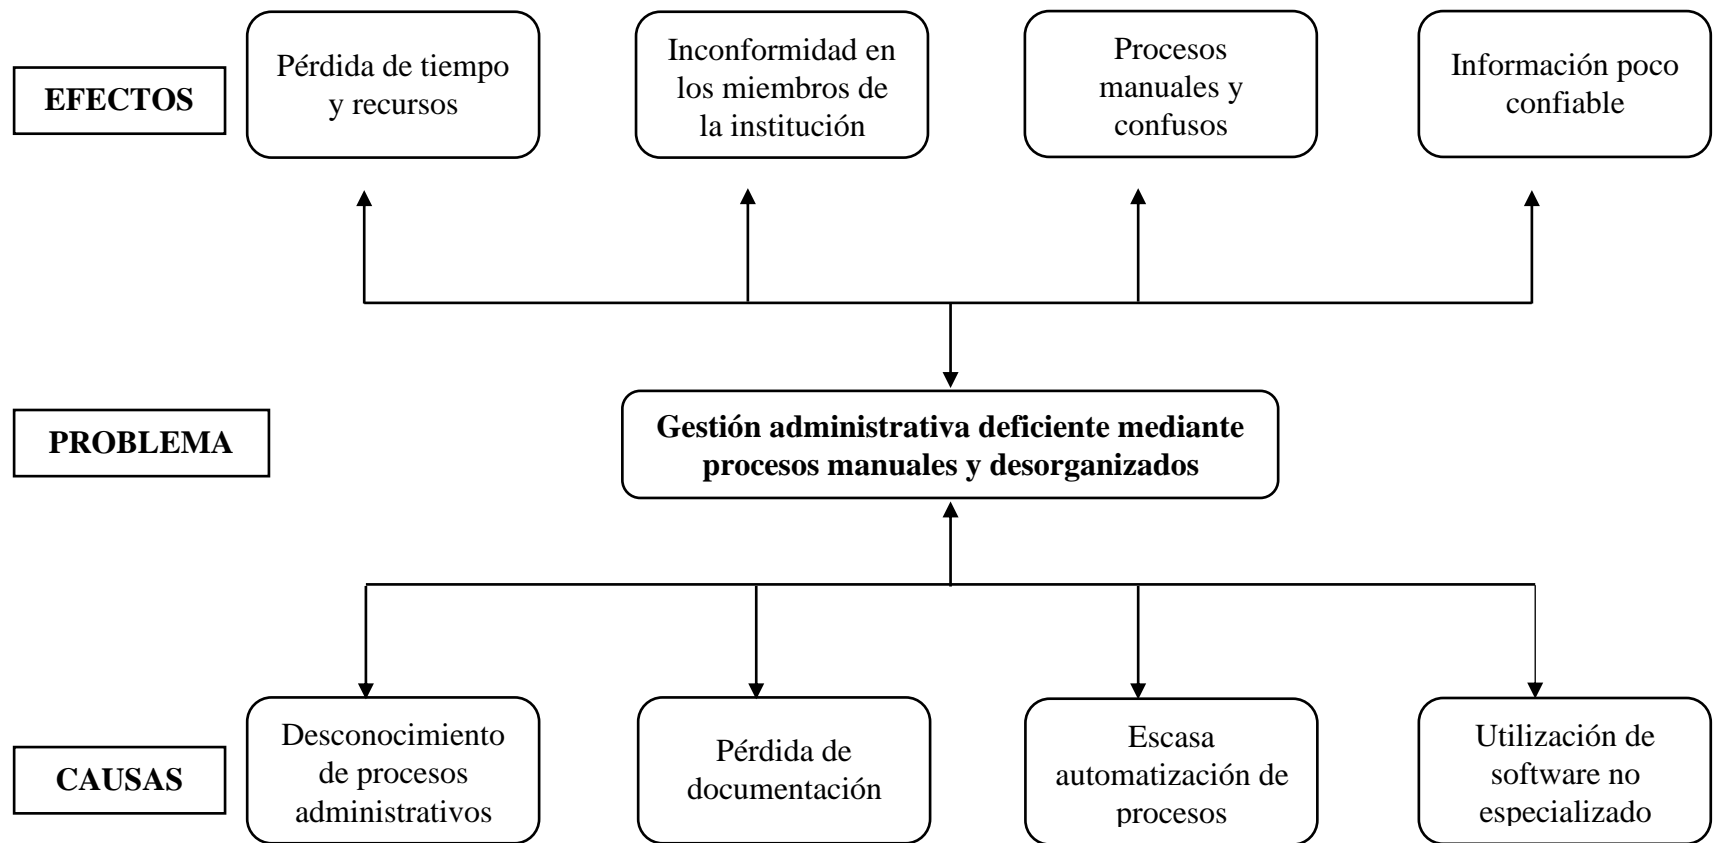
EFECTOS

Pérdida de tiempo y recursos

Inconformidad en los miembros de la institución

Procesos manuales y confusos

Información poco confiable

PROBLEMA

**Gestión administrativa deficiente mediante procesos manuales y desorganizados**

CAUSAS

Desconocimiento de procesos administrativos

Pérdida de documentación

Escasa automatización de procesos

Utilización de software no especializado